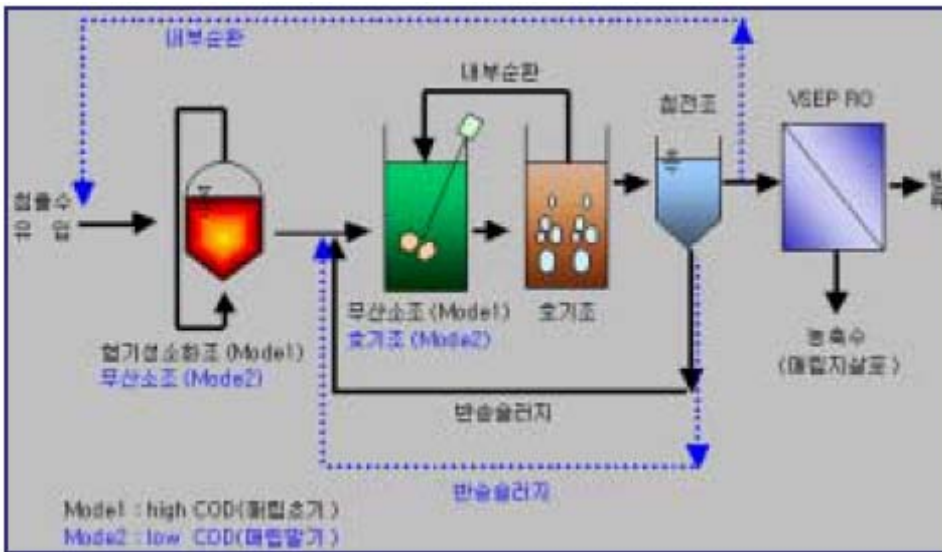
내부순환

내부순환

침전조

VSEP RO

침출수 유입

무산소조 (Mode1)
호기조 (Mode2)

호기조

농축수 (매립지살포)

혐기성소화조 (Mode1)
무산소조 (Mode2)

반송슬러지

반송슬러지

Mode1 : high COD(매립초기)
Mode2 : low COD(매립말기)